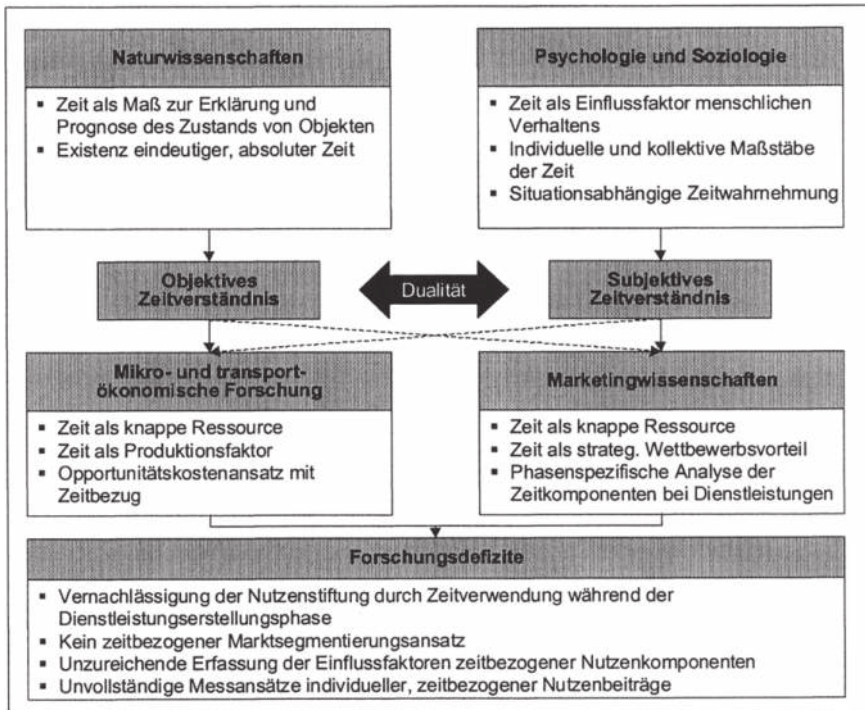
Naturwissenschaften

- Zeit als Maß zur Erklärung und Prognose des Zustands von Objekten
- Existenz eindeutiger, absoluter Zeit

Psychologie und Soziologie

- Zeit als Einflussfaktor menschlichen Verhaltens
- Individuelle und kollektive Maßstäbe der Zeit
- Situationsabhängige Zeitwahrnehmung

Objektives Zeitverständnis

Dualität

Subjektives Zeitverständnis

Mikro- und transportökonomische Forschung

- Zeit als knappe Ressource
- Zeit als Produktionsfaktor
- Opportunitätskostenansatz mit Zeitbezug

Marketingwissenschaften

- Zeit als knappe Ressource
- Zeit als strateg. Wettbewerbsvorteil
- Phasenspezifische Analyse der Zeitkomponenten bei Dienstleistungen

Forschungsdefizite

- Vernachlässigung der Nutzenstiftung durch Zeitverwendung während der Dienstleistungserstellungsphase
- Kein zeitbezogener Marktsegmentierungsansatz
- Unzureichende Erfassung der Einflussfaktoren zeitbezogener Nutzenkomponenten
- Unvollständige Messansätze individueller, zeitbezogener Nutzenbeiträge